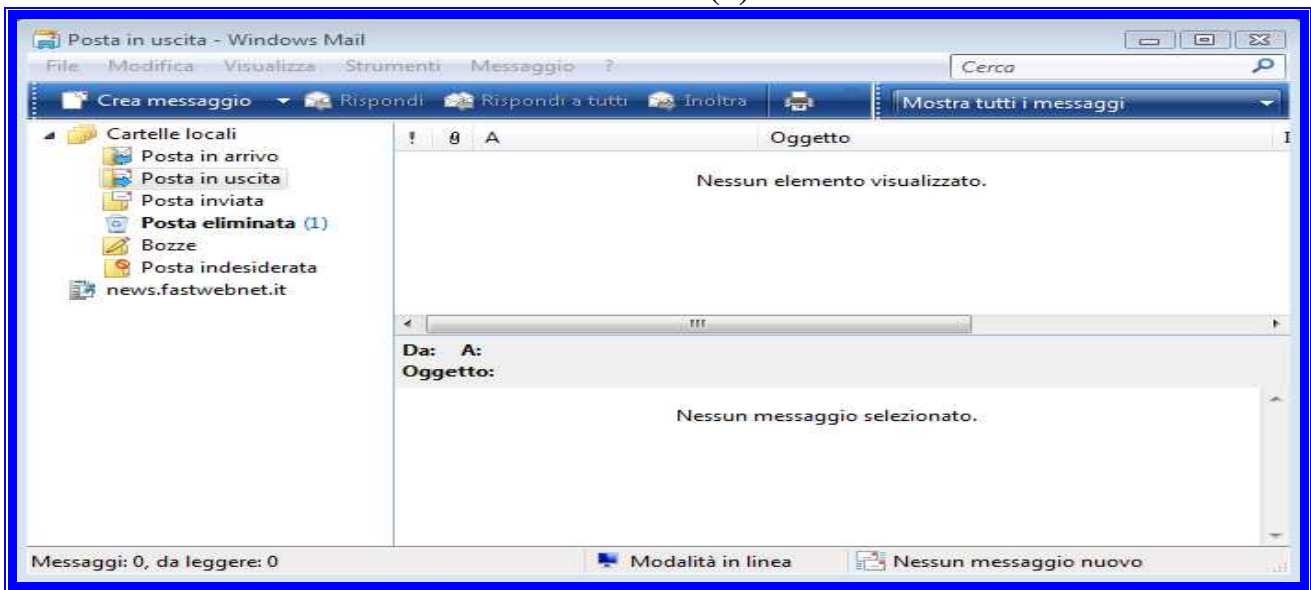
Posta in uscita - Windows Mail

File Modifica Visualizza Strumenti Messaggio ?

Cerca

Crea messaggio Rispondi Rispondi a tutti Inoltra

Mostra tutti i messaggi

Cartelle locali
Posta in arrivo
Posta in uscita
Posta inviata
Posta eliminata (1)
Bozze
Posta indesiderata
news.fastwebnet.it

! A Oggetto

Nessun elemento visualizzato.

Da: A:
Oggetto:

Nessun messaggio selezionato.

Messaggi: 0, da leggere: 0

Modalità in linea

Nessun messaggio nuovo